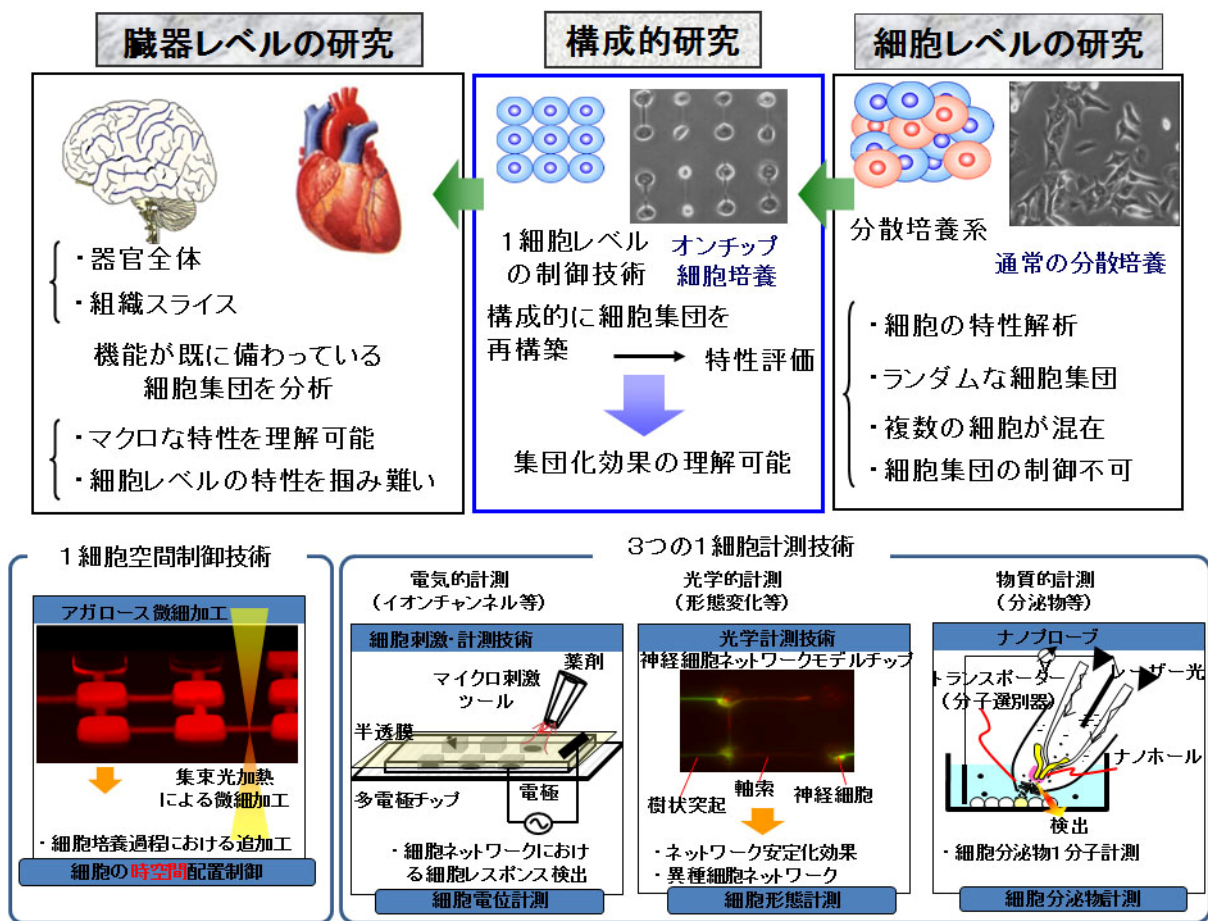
臓器レベルの研究

構成的研究

細胞レベルの研究

・器官全体
・組織スライス

機能が既に備わっている細胞集団を分析

・マクロな特性を理解可能
・細胞レベルの特性を掴み難い

1細胞レベルの制御技術

オンチップ細胞培養

構成的に細胞集団を再構築 → 特性評価

集団化効果の理解可能

分散培養系

通常の分散培養

・細胞の特性解析
・ランダムな細胞集団
・複数の細胞が混在
・細胞集団の制御不可

1細胞空間制御技術

アガロース微細加工

集束光加熱による微細加工

・細胞培養過程における追加工

細胞の時空間配置制御

3つの1細胞計測技術

電気的計測
（イオンチャンネル等）

細胞刺激・計測技術

薬剤

マイクロ刺激ツール

半透膜

多電極チップ

電極

・細胞ネットワークにおける細胞レスポンス検出

細胞電位計測

光学的計測
（形態変化等）

光学計測技術

神経細胞ネットワークモデルチップ

樹状突起

軸索

神経細胞

・ネットワーク安定化効果
・異種細胞ネットワーク

細胞形態計測

物質的計測
（分泌物等）

ナノプローブ

トランスポーター
（分子選別器）

レーザー光

ナノホール

検出

・細胞分泌物1分子計測

細胞分泌物計測